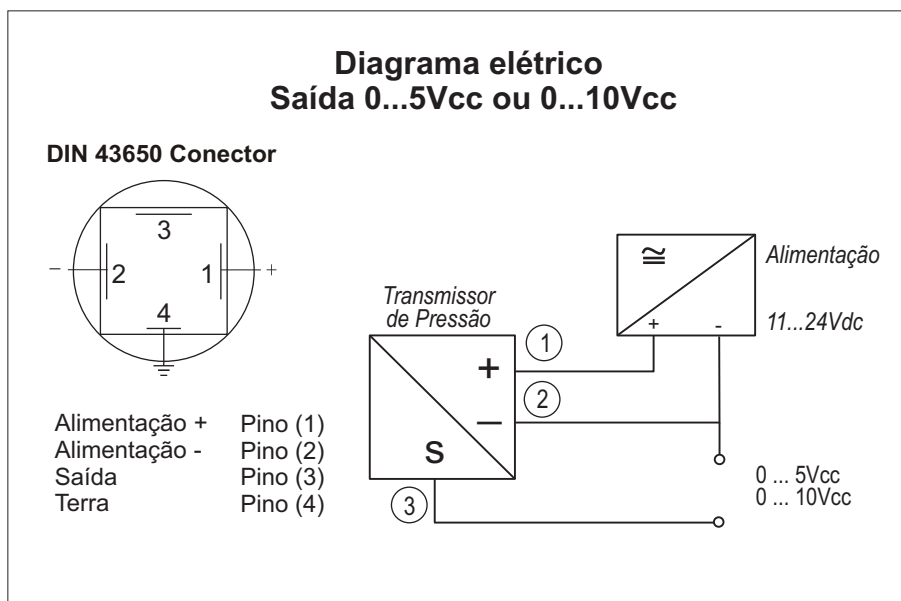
Diagrama elétrico
Saída 0...5Vcc ou 0...10Vcc

DIN 43650 Conector

3
– 2 1 +
4

Alimentação + Pino (1)
Alimentação - Pino (2)
Saída Pino (3)
Terra Pino (4)

Transmissor de Pressão

+
—
S

1
2
3

≅
+ -

Alimentação

11...24Vdc

0 ... 5Vcc
0 ... 10Vcc